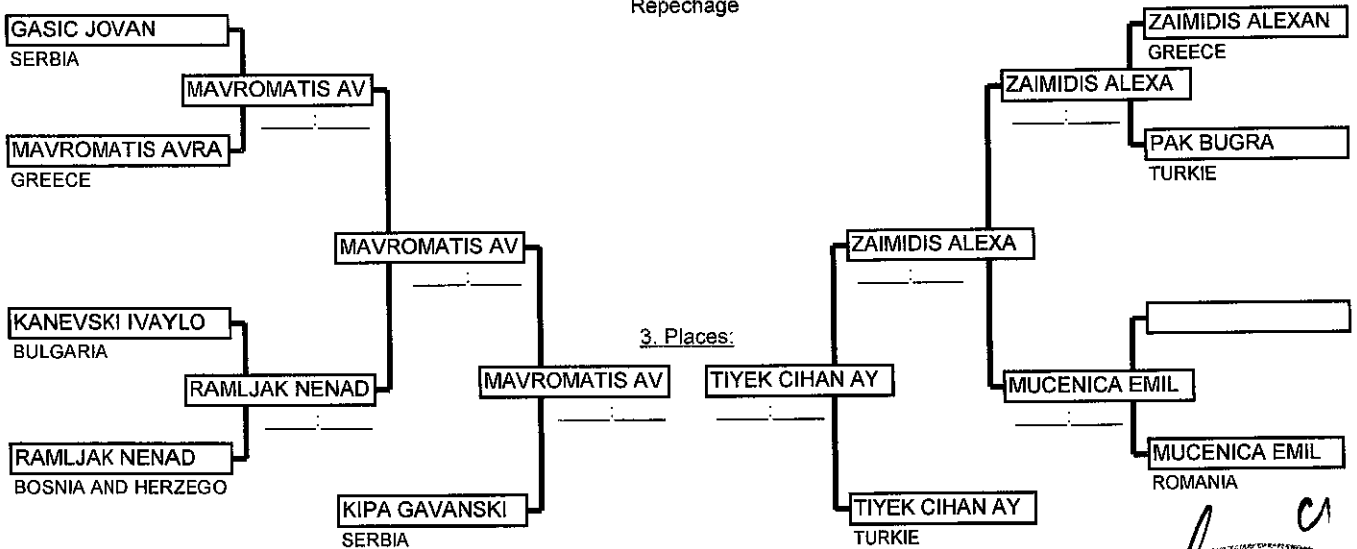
Repechage

GASIC JOVAN
SERBIA

MAVROMATIS AV
____:____

MAVROMATIS AVRA
GREECE

MAVROMATIS AV
____:____

KANEVSKI IVAYLO
BULGARIA

RAMLJAK NENAD
____:____

RAMLJAK NENAD
BOSNIA AND HERZEGO

MAVROMATIS AV
____:____

KIPA GAVANSKI
SERBIA

3. Places:

TIYEK CIHAN AY
____:____

TIYEK CIHAN AY
TURKIE

ZAIMIDIS ALEXAN
GREECE

ZAIMIDIS ALEXA
____:____

PAK BUGRA
TURKIE

ZAIMIDIS ALEXA
____:____

MUCENICA EMIL
____:____

MUCENICA EMIL
ROMANIA

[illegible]